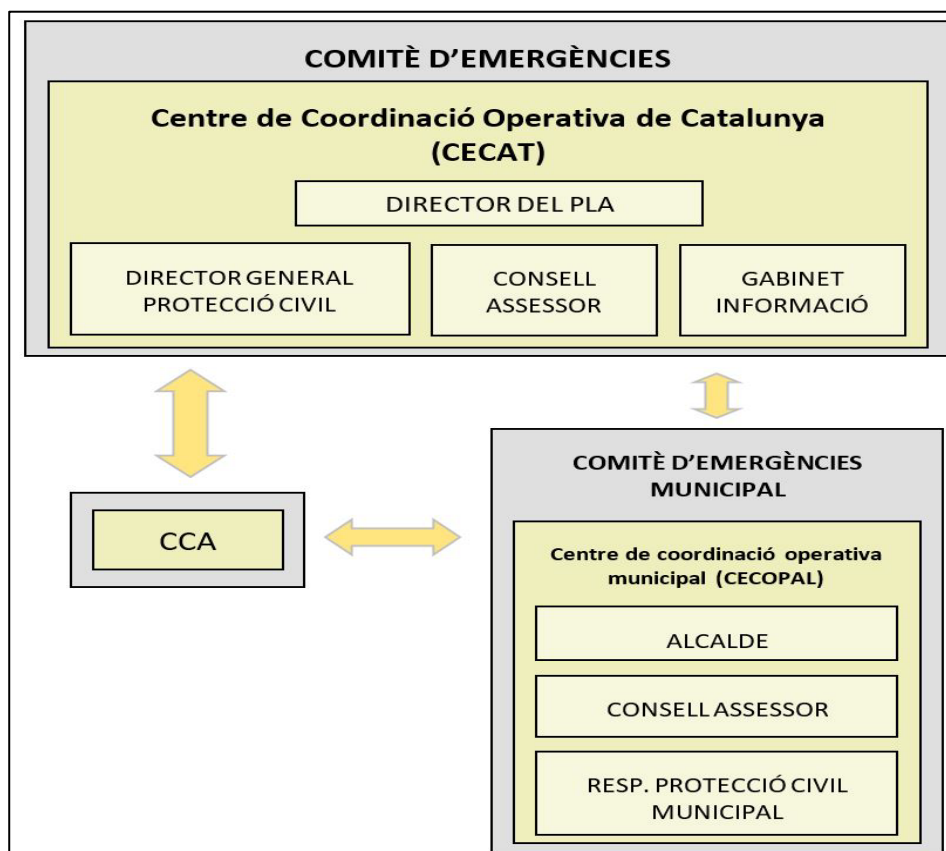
COMITÈ D'EMERGÈNCIES

Centre de Coordinació Operativa de Catalunya (CECAT)

DIRECTOR DEL PLA

DIRECTOR GENERAL PROTECCIÓ CIVIL

CONSELL ASSESSOR

GABINET INFORMACIÓ

COMITÈ D'EMERGÈNCIES MUNICIPAL

CCA

Centre de coordinació operativa municipal (CECOPAL)

ALCALDE

CONSELL ASSESSOR

RESP. PROTECCIÓ CIVIL MUNICIPAL